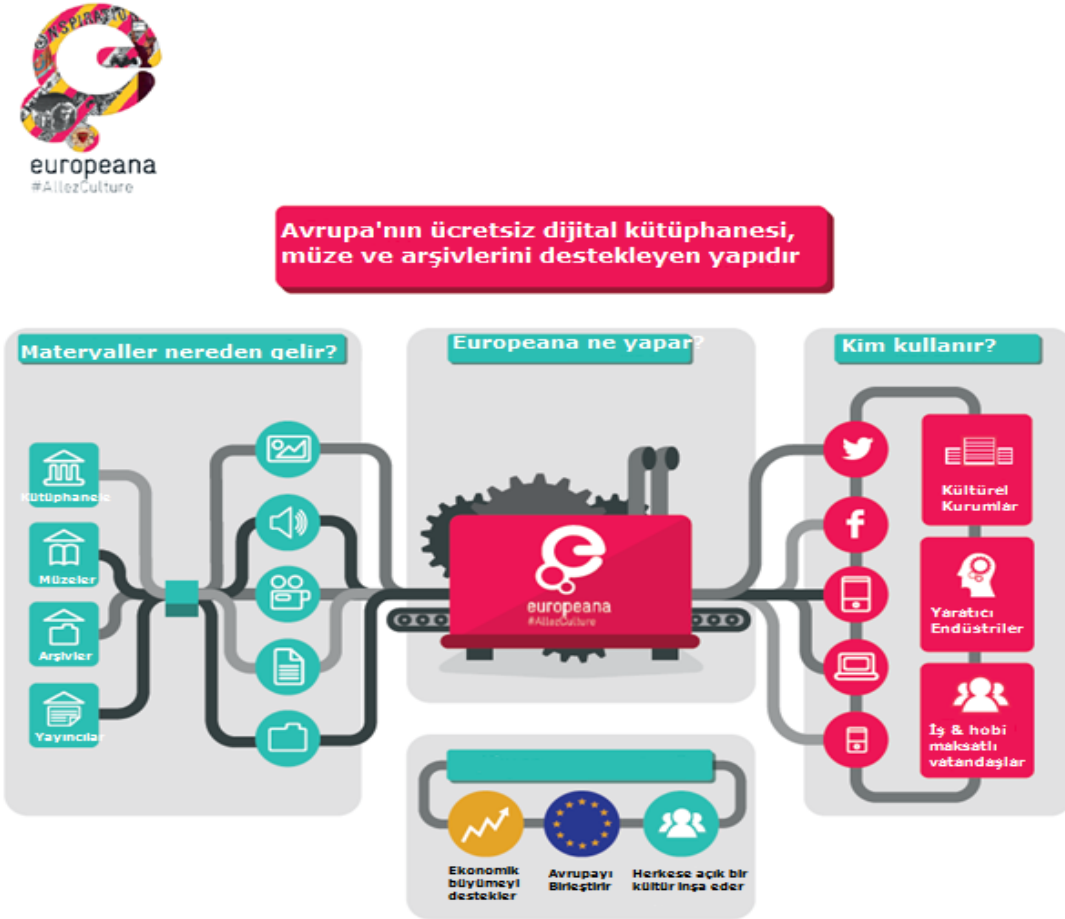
INSPIRATION

europeana
#AllezCulture

Avrupa'nın ücretsiz dijital kütüphanesi, müze ve arşivlerini destekleyen yapıdır

Materyaller nereden gelir?

Kütüphaneler

Müzeler

Arşivler

Yayıncılar

Europeana ne yapar?

europeana
#AllezCulture

Kim kullanır?

Kültürel Kurumlar

Yaratıcı Endüstriler

İş & hobi maksatlı vatandaşlar

Ekonomik büyümeyi destekler

Avrupayı Birleştirir

Herkese açık bir kültür inşa eder